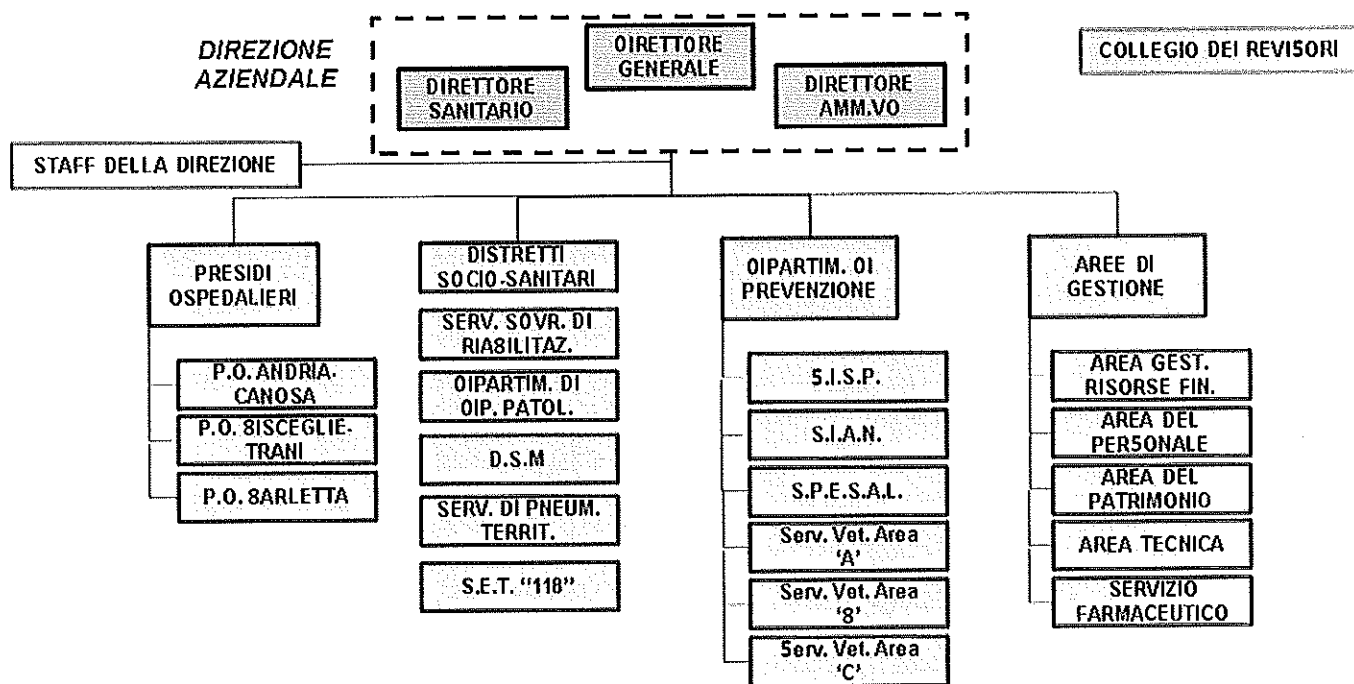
DIREZIONE AZIENDALE

OIRETTORE GENERALE

DIRETTORE SANITARIO

DIRETTORE AMM.VO

COLLEGIO DEI REVISORI

STAFF DELLA DIREZIONE

PRESIDI OSPEDALIERI

P.O. ANDRIA-CANOSA

P.O. 8ISCEGLIE-TRANI

P.O. 8ARLETTA

DISTRETTI SOCIO-SANITARI

SERV. SOVR. DI RIA8ILITAZ.

OIPARTIM. DI OIP. PATOL.

D.S.M

SERV. DI PNEUM. TERRIT.

S.E.T. "118"

OIPARTIM. OI PREVENZIONE

5.I.S.P.

S.I.A.N.

S.P.E.S.A.L.

Serv. Vet. Area 'A'

Serv. Vet. Area '8'

Serv. Vet. Area 'C'

AREE DI GESTIONE

AREA GEST. RISORSE FIN.

AREA DEL PERSONALE

AREA DEL PATRIMONIO

AREA TECNICA

SERVIZIO FARMACEUTICO